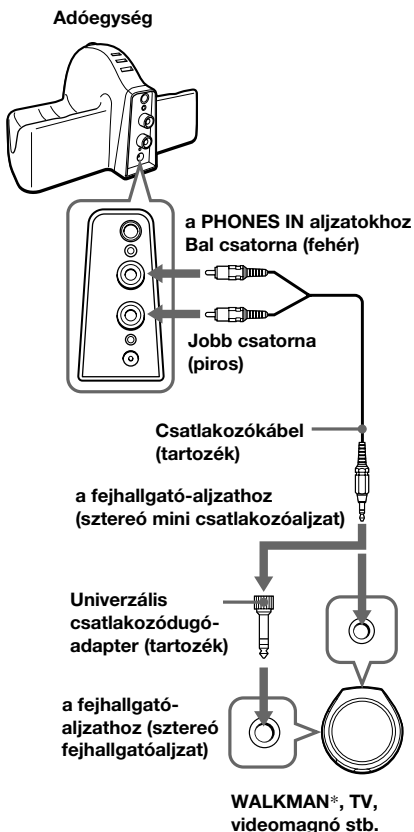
Adóegység

a PHONES IN aljzatokhoz
Bal csatorna (fehér)

Jobb csatorna (piros)

Csatlakozókábel (tartozék)

a fejhallgató-aljzathoz (sztereó mini csatlakozóaljzat)

Univerzális csatlakozódugó-adapter (tartozék)

a fejhallgató-aljzathoz (sztereó fejhallgatóaljzat)

WALKMAN*, TV, videomagnó stb.